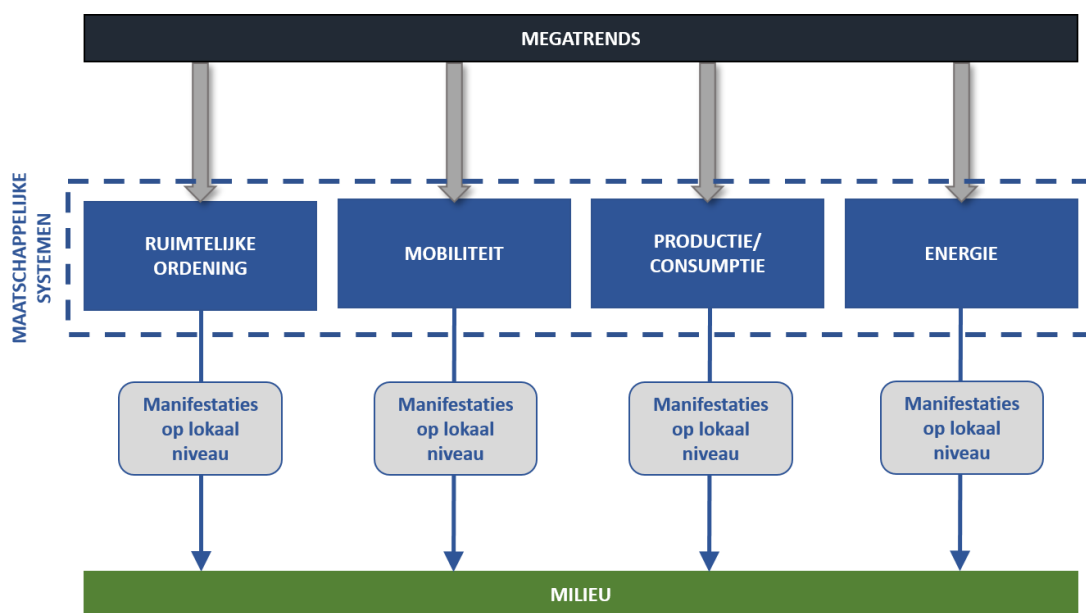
MEGATRENDS

MAATSCHAPPELIJKE SYSTEMEN

RUIMTELIJKE ORDENING

MOBILITEIT

PRODUCTIE/ CONSUMPTIE

ENERGIE

Manifestaties op lokaal niveau

Manifestaties op lokaal niveau

Manifestaties op lokaal niveau

Manifestaties op lokaal niveau

MILIEU